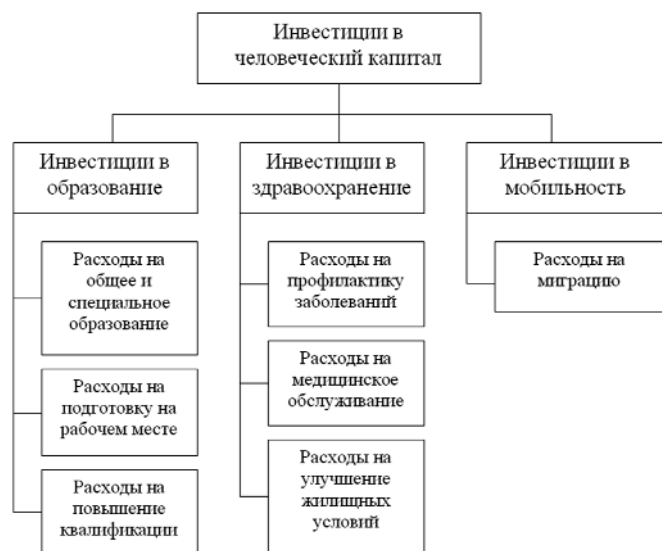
Инвестиции в человеческий капитал

Инвестиции в образование

Расходы на общее и специальное образование

Расходы на подготовку на рабочем месте

Расходы на повышение квалификации

Инвестиции в здравоохранение

Расходы на профилактику заболеваний

Расходы на медицинское обслуживание

Расходы на улучшение жилищных условий

Инвестиции в мобильность

Расходы на миграцию